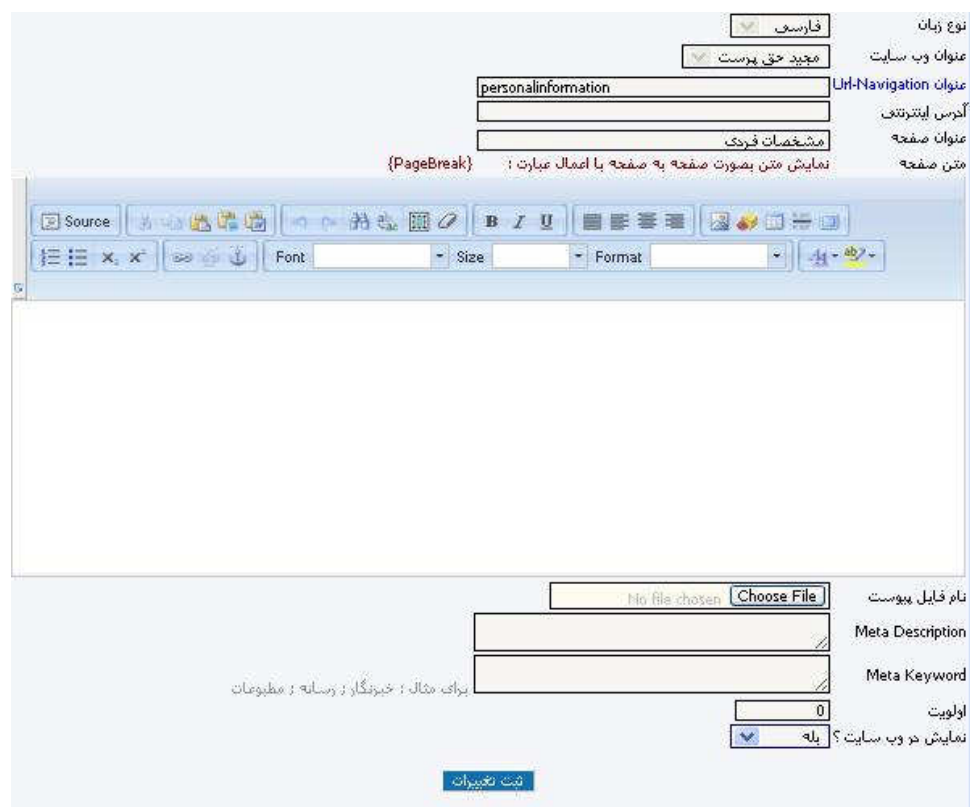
نوع زبان فارسی

عنوان وب سایت مجید حق پرست

عنوان Url-Navigation personalinformation

آدرس اینترنتی

عنوان صفحه مشخصات فردی

متن صفحه نمایش متن بصورت صفحه به صفحه با اعمال عبارت : {PageBreak}

Source

Font Size Format

نام فایل پیوست Choose File No file chosen

Meta Description

Meta Keyword برای مثال : خبرنگار ; رسانه ; مطبوعات

اولویت 0

نمایش در وب سایت ؟ بله

ثبت تغییرات